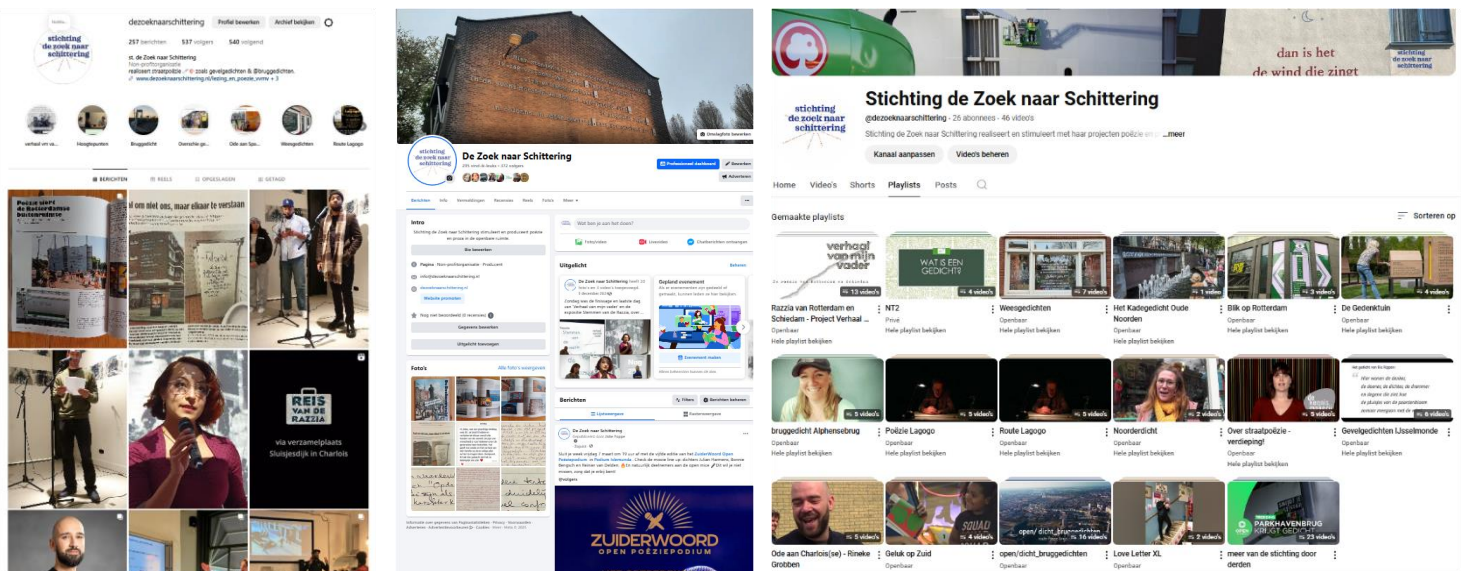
stichting de Zoek naar Schittering

dezoeknaarschittering Profiel bewerken Archief bekijken

257 berichten 537 volgers 540 volgend

st. de Zoek naar Schittering
Non-profitorganisatie
realiseert straatpoëzie zoals gevelgedichten & @bruggedichten.
www.dezoeknaarschittering.nl/lezing_en_poezie_voor + 3

verhaal van va... Hoogtepunten Bruggedicht Overschie ge... Ode aan Spa... Weesgedichten Route Lagogo

BERICHTEN REELS OPGESLAGEN GETAGD

Poëzie vloeit de Rotterdamse buitenruimte

al om niet ons, maar elkaar te verstaan

REIS VAN DE RAZZIA
via verzamelplaats Sluisjesdijk in Charlois

Omslagfoto bewerken

De Zoek naar Schittering

Professioneel dashboard Bewerken Adverteren

Berichten Info Vermeldingen Recensies Reels Foto's Meer

Intro
Stichting de Zoek naar Schittering stimuleert en produceert poëzie en proza in de openbare ruimte.
Bio bewerken
Pagina · Non-profitorganisatie · Producent
info@dezoeknaarschittering.nl
dezoeknaarschittering.nl
Website promoten
Nog niet beoordeeld (0 recensies)
Gegevens bewerken
Uitgelicht toevoegen

Wat ben je aan het doen?
Foto/video Livevideo Sharberichten ontvangen

Uitgelicht Beheren
Gepland evenement
Evenement maken

Foto's Alle foto's weergeven

Berichten Filters Berichten beheren
Lijstweergave Rasterweergave

De Zoek naar Schittering
ZuiderWoord Open Poëziepodium
ZUIDERWOORD OPEN POËZIEPODIUM

dan is het de wind die zingt

stichting de zoek naar schittering

Stichting de Zoek naar Schittering
@dezoeknaarschittering · 26 abonnees · 46 video's
Stichting de Zoek naar Schittering realiseert en stimuleert met haar projecten poëzie en ...meer
Kanaal aanpassen Video's beheren

Home Video's Shorts Playlists Posts

Gemaakte playlists Sorteren op

verhaal van mijn vader
WAT IS EEN GEDICHT?

Razzia van Rotterdam en Schiedam - Project Verhaal ...
Openbaar
Hele playlist bekijken

4 video's NT2
Privé
Hele playlist bekijken

7 video's Weesgedichten
Openbaar
Hele playlist bekijken

1 video Het Kadegedicht Oude Noorden
Openbaar
Hele playlist bekijken

3 video's Blik op Rotterdam
Openbaar
Hele playlist bekijken

4 video's De Gedenktuin
Openbaar
Hele playlist bekijken

5 video's bruggedicht Alphensebrug
Openbaar
Hele playlist bekijken

5 video's Poëzie Lagogo
Openbaar
Hele playlist bekijken

5 video's Route Lagogo
Openbaar
Hele playlist bekijken

2 video's Noorderdicht
Openbaar
Hele playlist bekijken

5 video's Over straatpoëzie - verdieping!
Openbaar
Hele playlist bekijken

6 video's Gevelgedichten IJsselmonde
Openbaar
Hele playlist bekijken

5 video's Ode aan Charlois(se) - Rineke Grobben

4 video's Geluk op Zuid

16 video's open/dicht_bruggedichten

2 video's Love Letter XL

PARKHAVENBRUG KRIJGT GEDICHT
23 video's meer van de stichting door derden